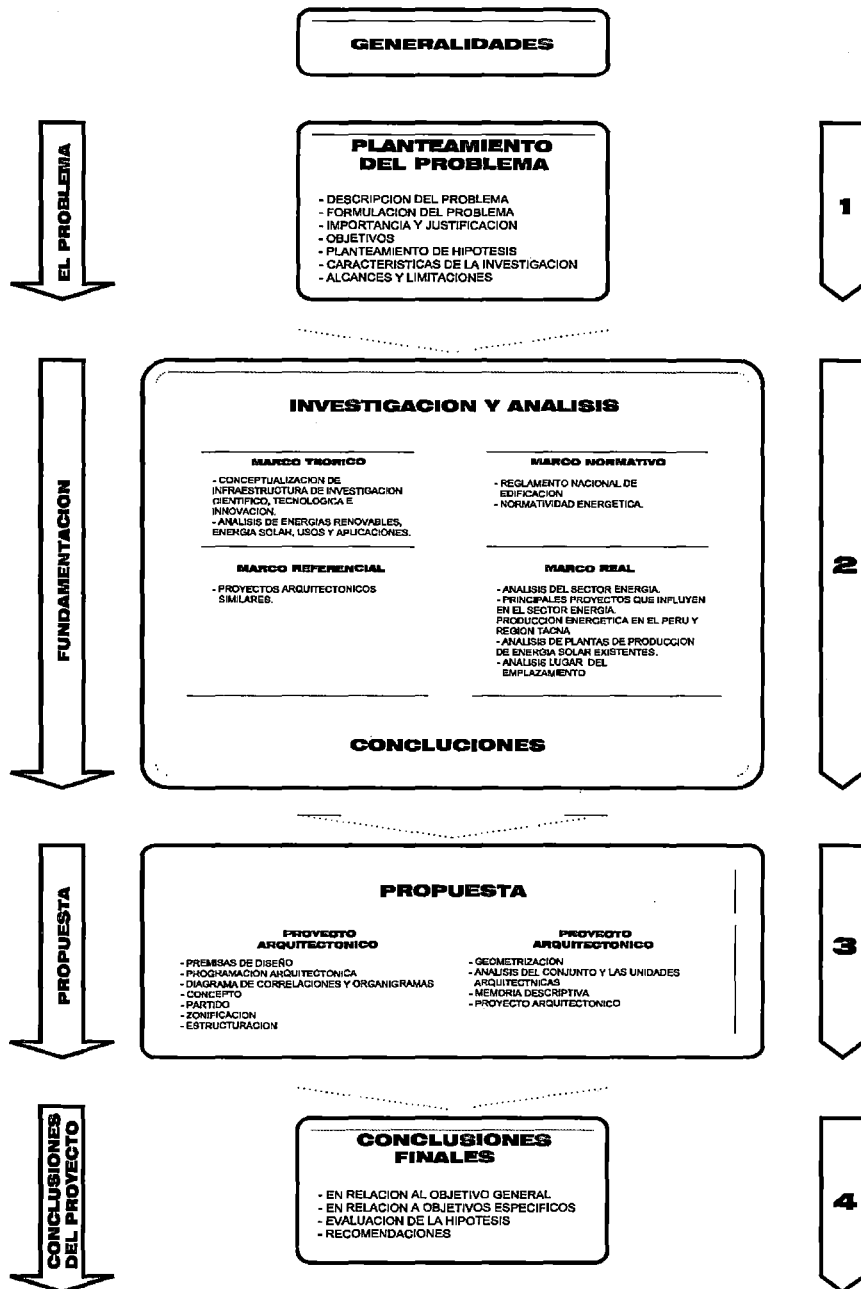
GENERALIDADES

EL PROBLEMA

PLANTEAMIENTO DEL PROBLEMA

- DESCRIPCION DEL PROBLEMA
- FORMULACION DEL PROBLEMA
- IMPORTANCIA Y JUSTIFICACION
- OBJETIVOS
- PLANTEAMIENTO DE HIPOTESIS
- CARACTERISTICAS DE LA INVESTIGACION
- ALCANCES Y LIMITACIONES

1

FUNDAMENTACION

INVESTIGACION Y ANALISIS

MARCO TEORICO

- CONCEPTUALIZACION DE INFRAESTRUCTURA DE INVESTIGACION CIENTIFICO, TECNOLOGICA E INNOVACION.
- ANALISIS DE ENERGIAS RENOVABLES, ENERGIA SOLAR, USOS Y APLICACIONES.

MARCO NORMATIVO

- REGLAMENTO NACIONAL DE EDIFICACION
- NORMATIVIDAD ENERGETICA.

MARCO REFERENCIAL

- PROYECTOS ARQUITECTONICOS SIMILARES.

MARCO REAL

- ANALISIS DEL SECTOR ENERGIA.
- PRINCIPALES PROYECTOS QUE INFLUYEN EN EL SECTOR ENERGIA. PRODUCCION ENERGETICA EN EL PERU Y REGION TACNA
- ANALISIS DE PLANTAS DE PRODUCCION DE ENERGIA SOLAR EXISTENTES.
- ANALISIS LUGAR DEL EMPLAZAMIENTO

CONCLUCIONES

2

PROPUESTA

PROPUESTA

PROYECTO ARQUITECTONICO

- PREMISAS DE DISEÑO
- PROGRAMACION ARQUITECTONICA
- DIAGRAMA DE CORRELACIONES Y ORGANIGRAMAS
- CONCEPTO
- PARTIDO
- ZONIFICACION
- ESTRUCTURACION

PROYECTO ARQUITECTONICO

- GEOMETRIZACION
- ANALISIS DEL CONJUNTO Y LAS UNIDADES ARQUITECTNICAS
- MEMORIA DESCRIPTIVA
- PROYECTO ARQUITECTONICO

3

CONCLUSIONES DEL PROYECTO

CONCLUSIONES FINALES

- EN RELACION AL OBJETIVO GENERAL
- EN RELACION A OBJETIVOS ESPECIFICOS
- EVALUACION DE LA HIPOTESIS
- RECOMENDACIONES

4